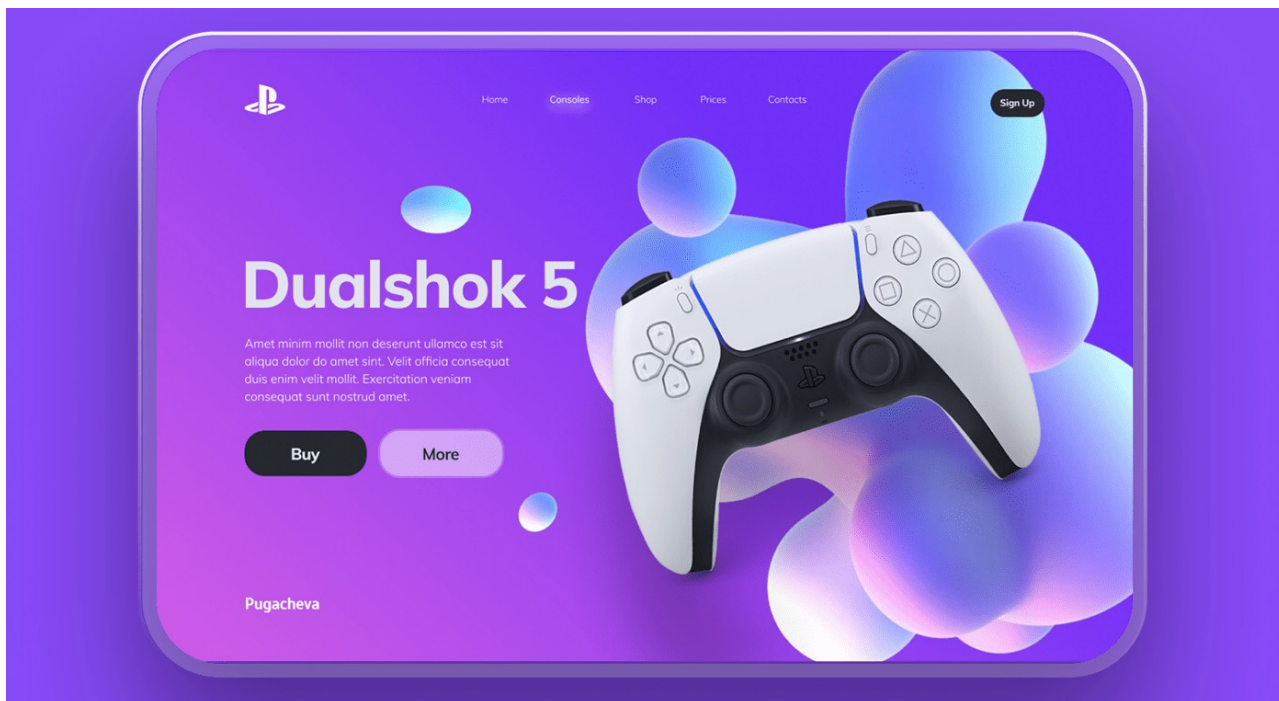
Home Consoles Shop Prices Contacts

Sign Up

Dualshok 5

Amet minim mollit non deserunt ullamco est sit aliqua dolor do amet sint. Velit officia consequat duis enim velit mollit. Exercitation veniam consequat sunt nostrud amet.

Buy

More

Pugacheva